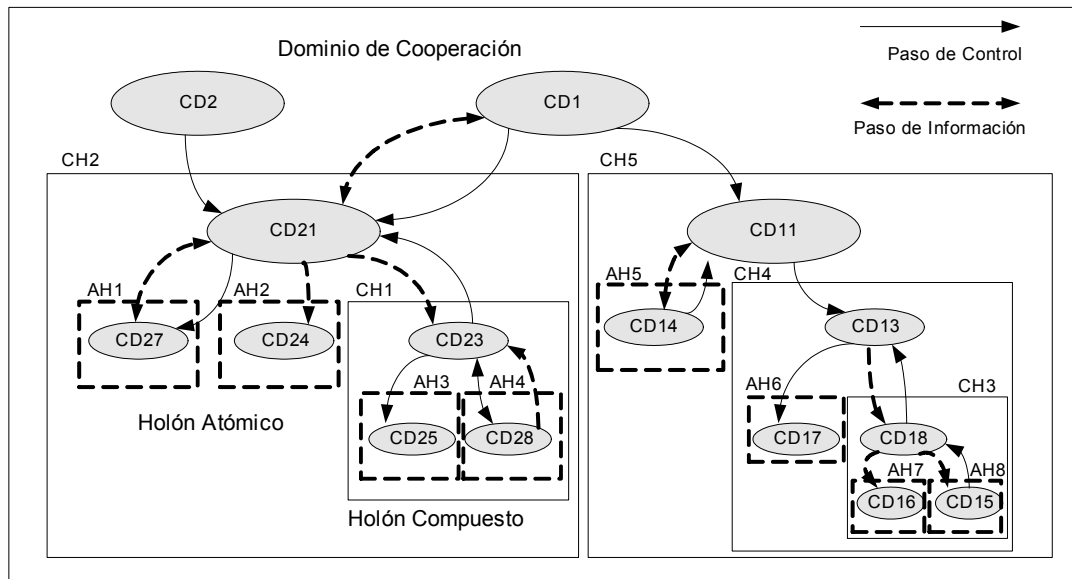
Dominio de Cooperación

Paso de Control

Paso de Información

CD2

CD1

CH2

CH5

CD21

CD11

AH1

AH2

CH1

AH5

CH4

CD27

CD24

CD23

CD14

CD13

AH3

AH4

AH6

CH3

Holón Atómico

CD25

CD28

CD17

CD18

AH7

AH8

CD16

CD15

Holón Compuesto